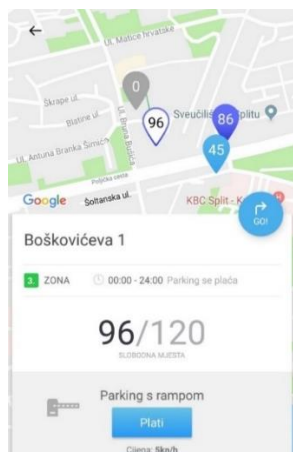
←

Ul. Matice hrvatske

0

Skrape ul.

96

Sveučilište u Splitu

86

Bistine ul.

Ul. Bruna Bušića

Ul. Antuna Branka Šimića

45

Poljička cesta

Google

Šoltanska ul.

KBC Split - K

GO!

Boškovićeva 1

3. ZONA

00:00 - 24:00 Parking se plaća

96/120

SLOBODNA MJESTA

Parking s rampom

Plati

Cijena: 5kn/h